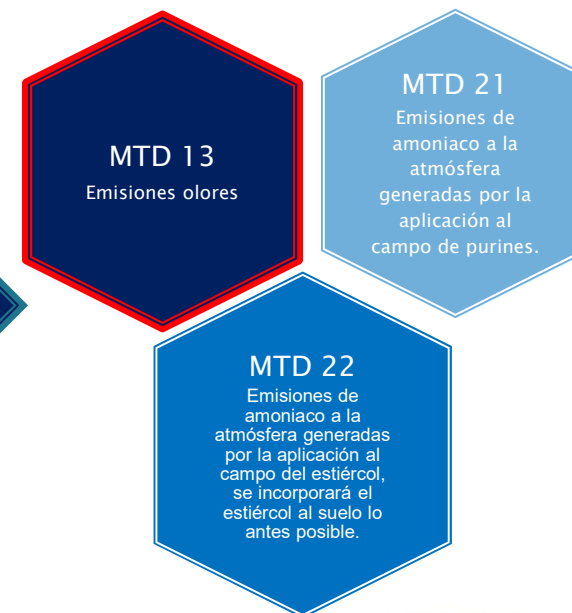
MTD 13
Emisiones olores

MTD 21
Emisiones de amoniaco a la atmósfera generadas por la aplicación al campo de purines.

MTD 22
Emisiones de amoniaco a la atmósfera generadas por la aplicación al campo del estiércol, se incorporará el estiércol al suelo lo antes posible.